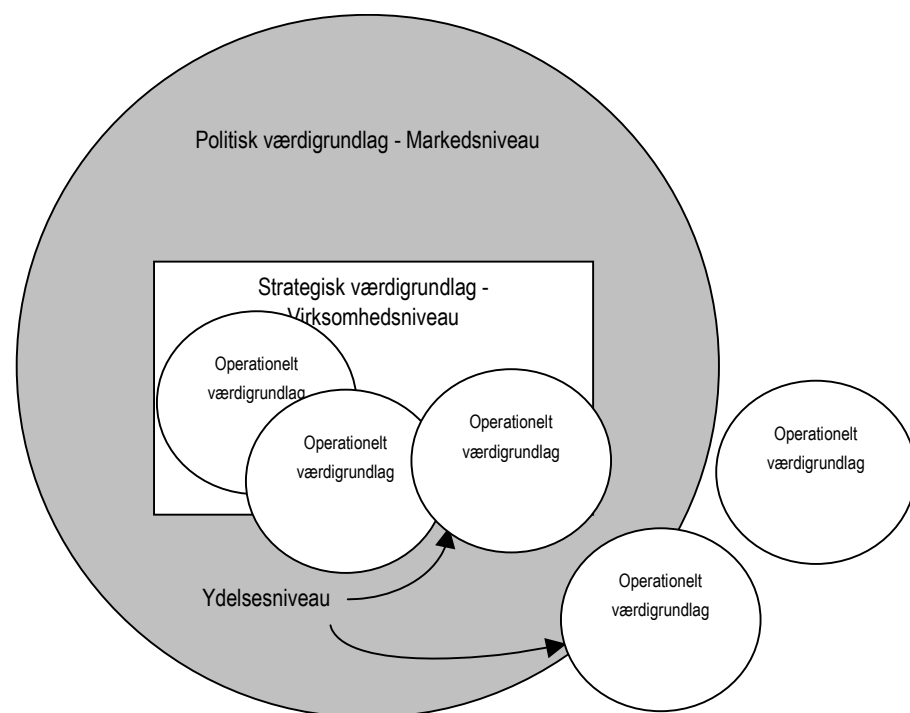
Politisk værdigrundlag - Markedsniveau

Strategisk værdigrundlag - Virksomhedsniveau

Operationelt værdigrundlag

Operationelt værdigrundlag

Operationelt værdigrundlag

Operationelt værdigrundlag

Operationelt værdigrundlag

Ydelsesniveau